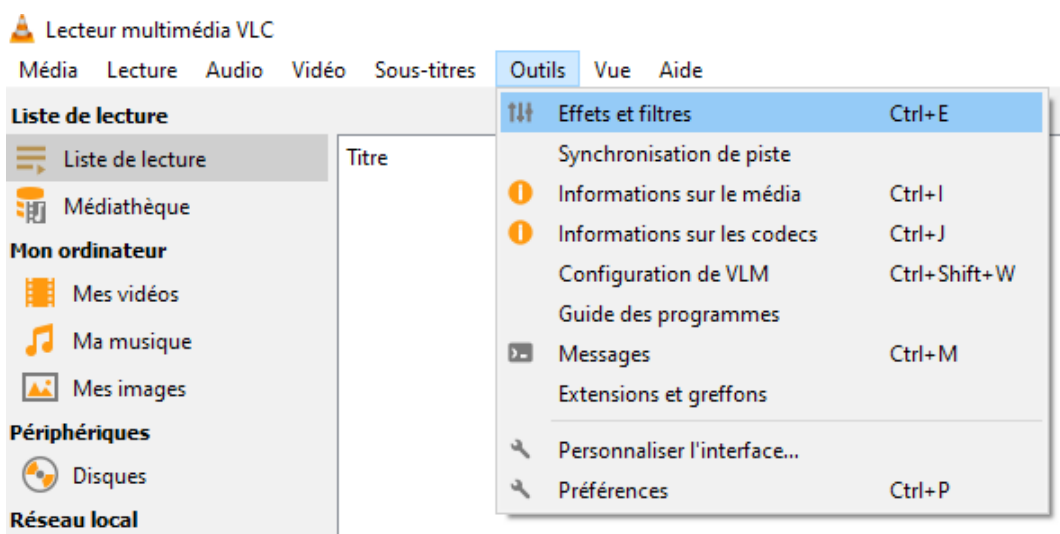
Lecteur multimédia VLC

Média Lecture Audio Vidéo Sous-titres Outils Vue Aide

Liste de lecture
Liste de lecture
Médiathèque
Mon ordinateur
Mes vidéos
Ma musique
Mes images
Périphériques
Disques
Réseau local

Titre

Effets et filtres Ctrl+E
Synchronisation de piste
Informations sur le média Ctrl+I
Informations sur les codecs Ctrl+J
Configuration de VLM Ctrl+Shift+W
Guide des programmes
Messages Ctrl+M
Extensions et greffons
Personnaliser l'interface...
Préférences Ctrl+P